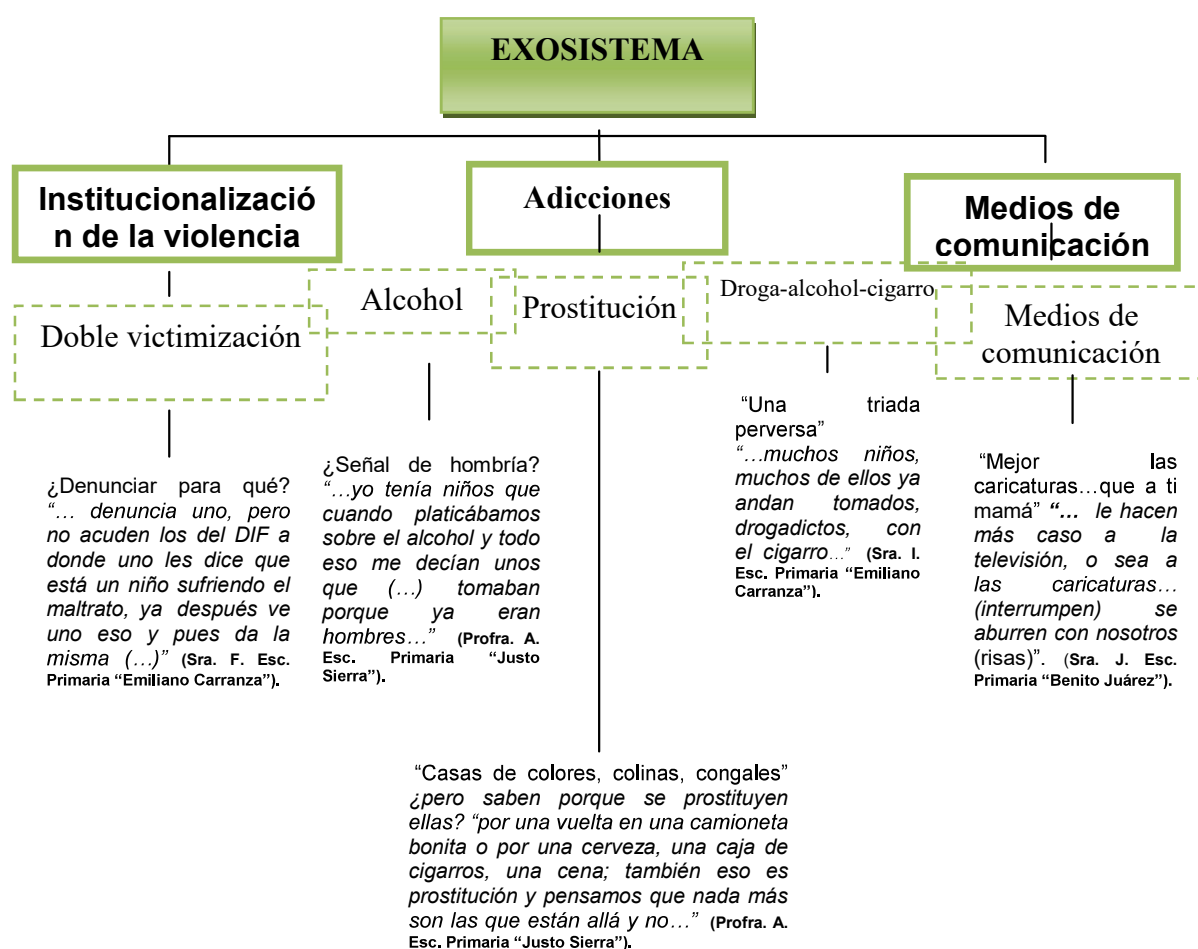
EXOSISTEMA

Institucionalización de la violencia

Adicciones

Medios de comunicación

Doble victimización

Alcohol

Prostitución

Droga-alcohol-cigarro

Medios de comunicación

¿Denunciar para qué? *“… denuncia uno, pero no acuden los del DIF a donde uno les dice que está un niño sufriendo el maltrato, ya después ve uno eso y pues da la misma (…)”* (Sra. F. Esc. Primaria “Emiliano Carranza”).

¿Señal de hombría? *“…yo tenía niños que cuando platicábamos sobre el alcohol y todo eso me decían unos que (…) tomaban porque ya eran hombres…”* (Profra. A. Esc. Primaria “Justo Sierra”).

“Una triada perversa” *“…muchos niños, muchos de ellos ya andan tomados, drogadictos, con el cigarro…”* (Sra. I. Esc. Primaria “Emiliano Carranza”).

“Mejor las caricaturas…que a ti mamá” *“… le hacen más caso a la televisión, o sea a las caricaturas… (interrumpen) se aburren con nosotros* (risas)”. (Sra. J. Esc. Primaria “Benito Juárez”).

“Casas de colores, colinas, congales” *¿pero saben porque se prostituyen ellas? “por una vuelta en una camioneta bonita o por una cerveza, una caja de cigarros, una cena; también eso es prostitución y pensamos que nada más son las que están allá y no…”* (Profra. A. Esc. Primaria “Justo Sierra”).